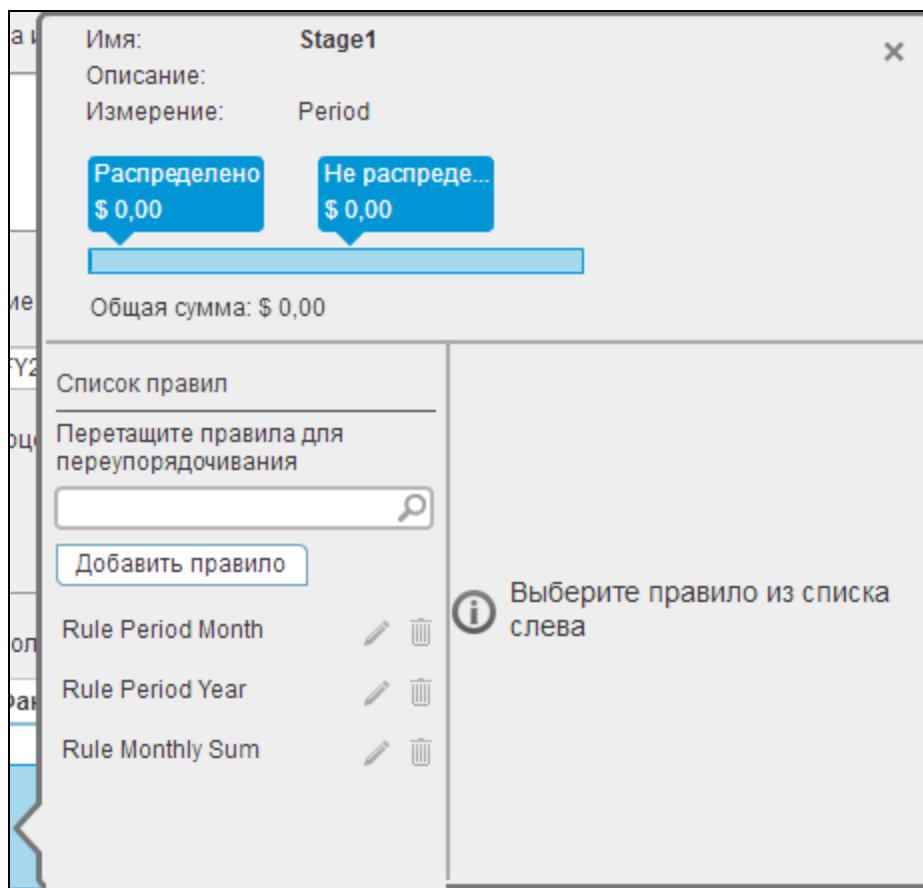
а и

Имя: Stage1
Описание:
Измерение: Period

×

Распределено
$ 0,00

Не распреде...
$ 0,00

Общая сумма: $ 0,00

ие
FY2
оц
ол
Раі

Список правил

Перетащите правила для переупорядочивания

Добавить правило

Rule Period Month

Rule Period Year

Rule Monthly Sum

Выберите правило из списка слева